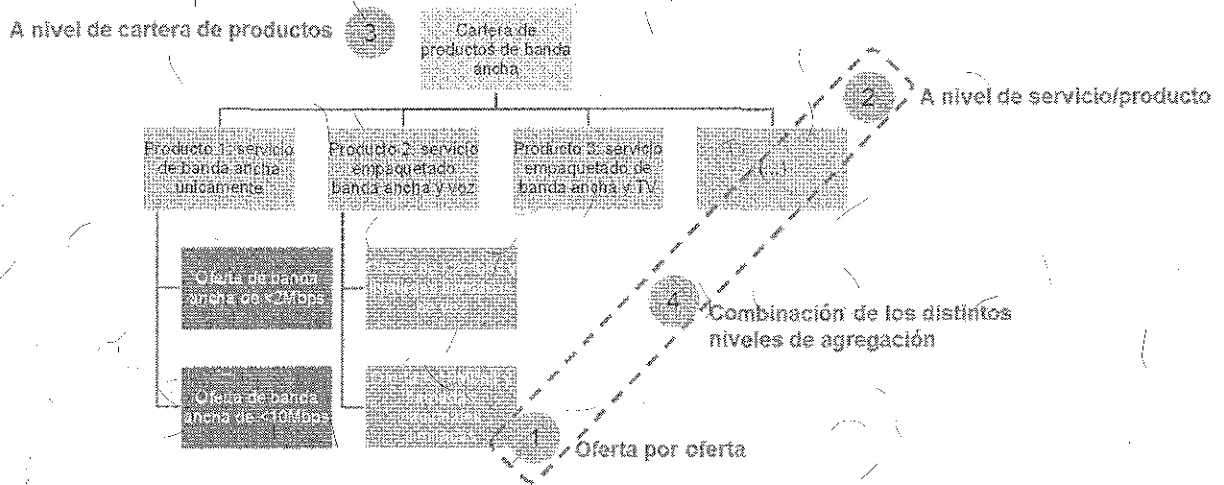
A nivel de cartera de productos 3

Cartera de productos de banda ancha

2 A nivel de servicio/producto

Producto 1: servicio de banda ancha únicamente

Producto 2: servicio empaquetado banda ancha y voz

Producto 3: servicio empaquetado de banda ancha y TV

(...)

Oferta de banda ancha de <2Mbps

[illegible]

4 Combinación de los distintos niveles de agregación

Oferta de banda ancha de <10Mbps

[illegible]

1 Oferta por oferta